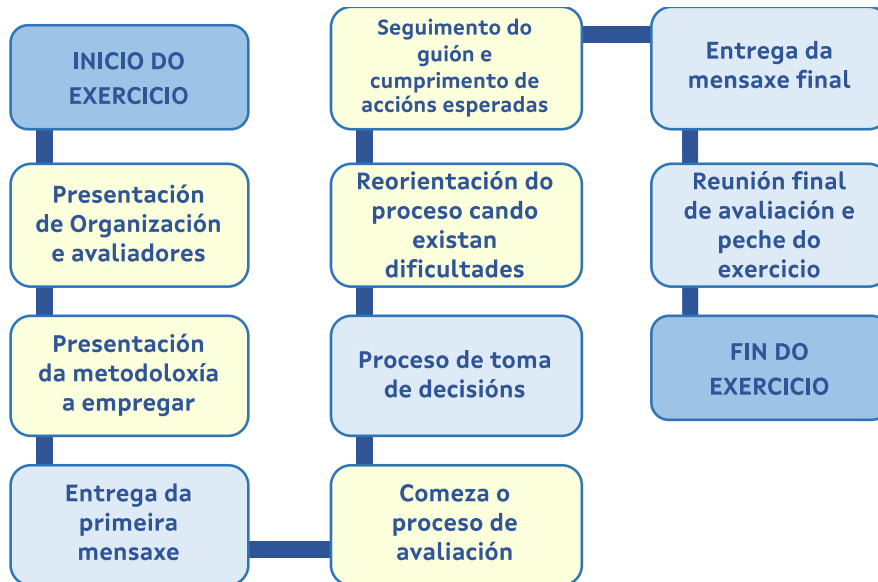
INICIO DO EXERCICIO

Presentación de Organización e avaliadores

Presentación da metodoloxía a empregar

Entrega da primeira mensaxe

Comeza o proceso de avaliación

Proceso de toma de decisións

Reorientación do proceso cando existan dificultades

Seguimento do guión e cumprimento de accións esperadas

Entrega da mensaxe final

Reunión final de avaliación e peche do exercicio

FIN DO EXERCICIO